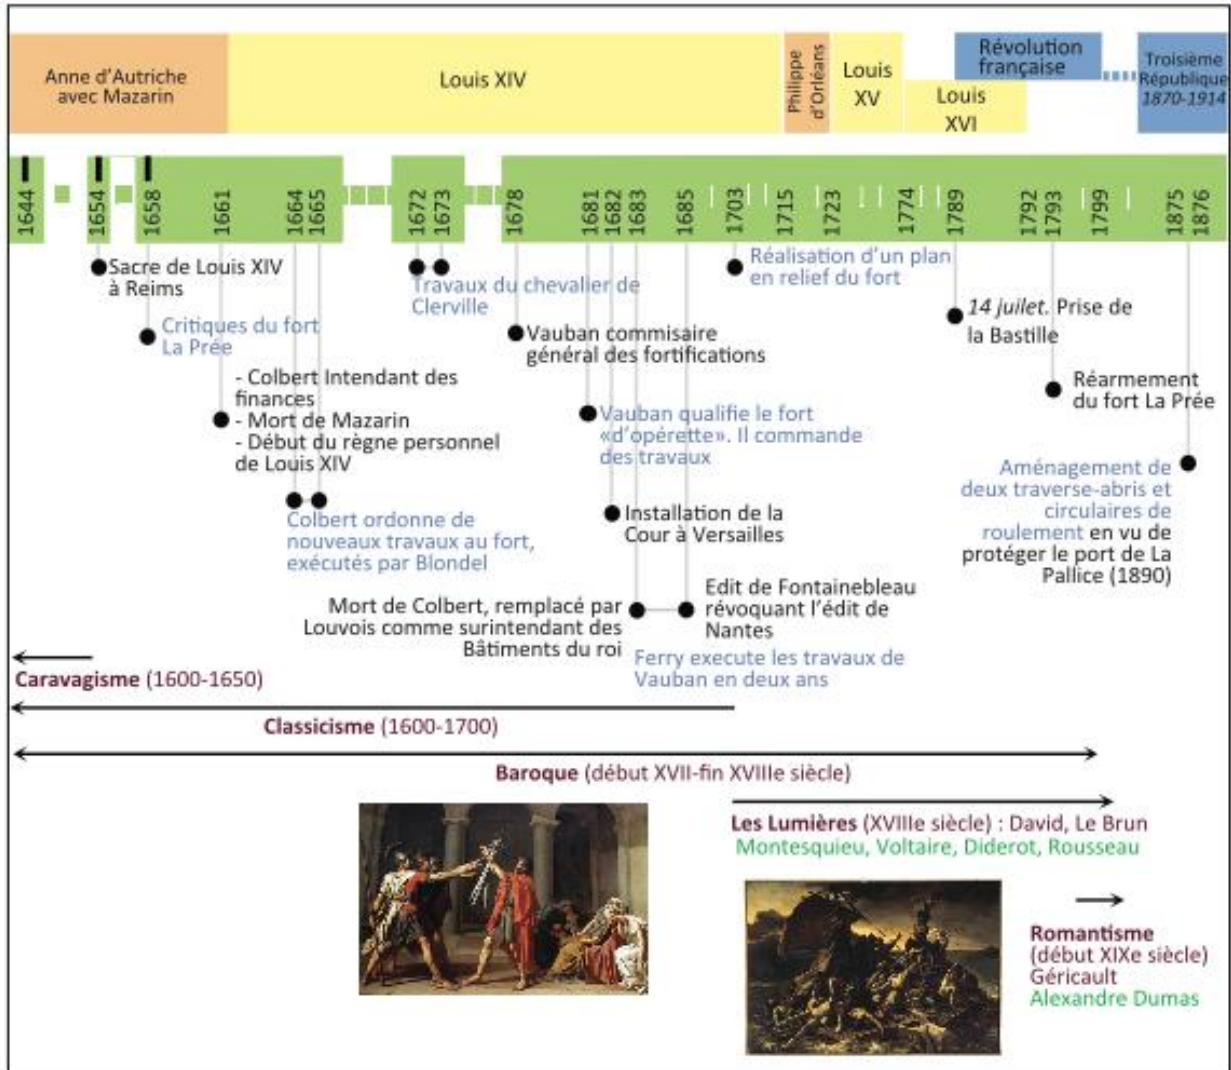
Anne d'Autriche avec Mazarin

Louis XIV

Philippe d'Orléans

Louis XV

Louis XVI

Révolution française

Troisième République 1870-1914

1644 1654 1658 1661 1664 1665 1672 1673 1678 1681 1682 1683 1685 1703 1715 1723 1774 1789 1792 1793 1799 1875 1876

Sacre de Louis XIV à Reims

Critiques du fort La Prée

- Colbert Intendant des finances
- Mort de Mazarin
- Début du règne personnel de Louis XIV

Colbert ordonne de nouveaux travaux au fort, exécutés par Blondel

Travaux du chevalier de Clerville

Vauban commissaire général des fortifications

Vauban qualifie le fort «d'opérette». Il commande des travaux

Installation de la Cour à Versailles

Mort de Colbert, remplacé par Louvois comme surintendant des Bâtiments du roi

Edit de Fontainebleau révoquant l'édit de Nantes

Ferry execute les travaux de Vauban en deux ans

Réalisation d'un plan en relief du fort

*14 juilet.* Prise de la Bastille

Réarmement du fort La Prée

Aménagement de deux traverse-abris et circulaires de roulement en vu de protéger le port de La Pallice (1890)

Caravagisme (1600-1650)

Classicisme (1600-1700)

Baroque (début XVII-fin XVIIIe siècle)

Les Lumières (XVIIIe siècle) : David, Le Brun
Montesquieu, Voltaire, Diderot, Rousseau

Romantisme (début XIXe siècle)
Géricault
Alexandre Dumas